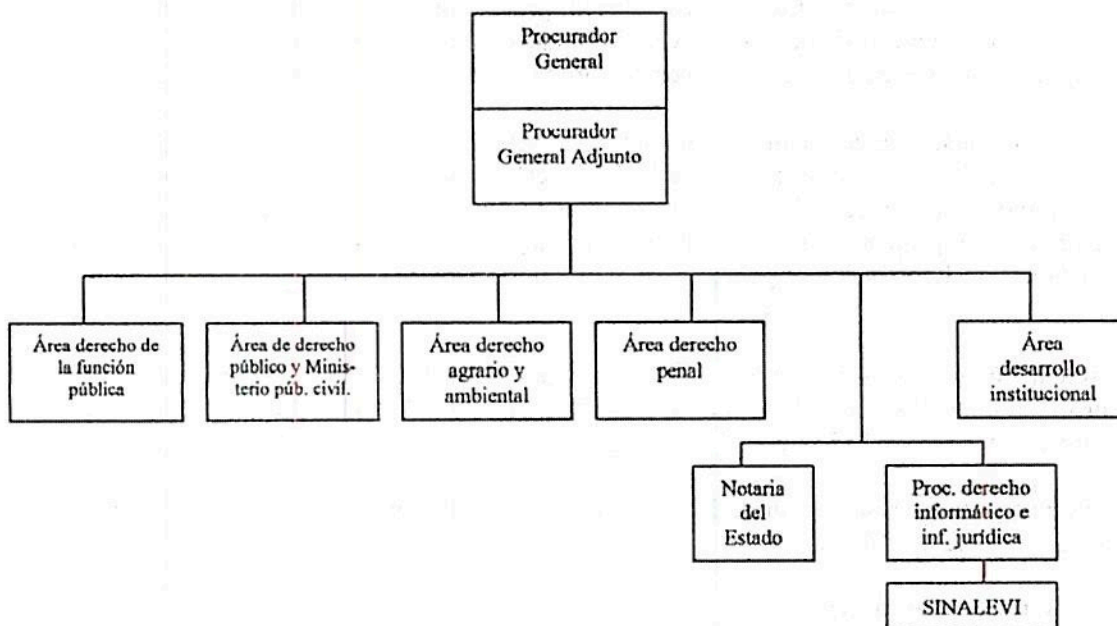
Procurador General

Procurador General Adjunto

Área derecho de la función pública

Área de derecho público y Ministerio púb. civil.

Área derecho agrario y ambiental

Área derecho penal

Área desarrollo institucional

Notaria del Estado

Proc. derecho informático e inf. jurídica

SINALEVI